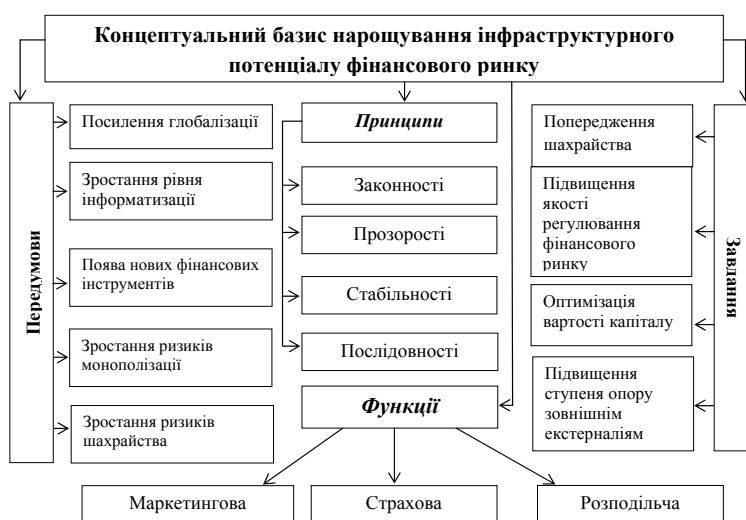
Концептуальний базис нарощування інфраструктурного потенціалу фінансового ринку

Передумови

Посилення глобалізації

Зростання рівня інформатизації

Поява нових фінансових інструментів

Зростання ризиків монополізації

Зростання ризиків шахрайства

Принципи

Законності

Прозорості

Стабільності

Послідовності

Функції

Завдання

Попередження шахрайства

Підвищення якості регулювання фінансового ринку

Оптимізація вартості капіталу

Підвищення ступеня опору зовнішнім екстерналіям

Маркетингова

Страхова

Розподільча